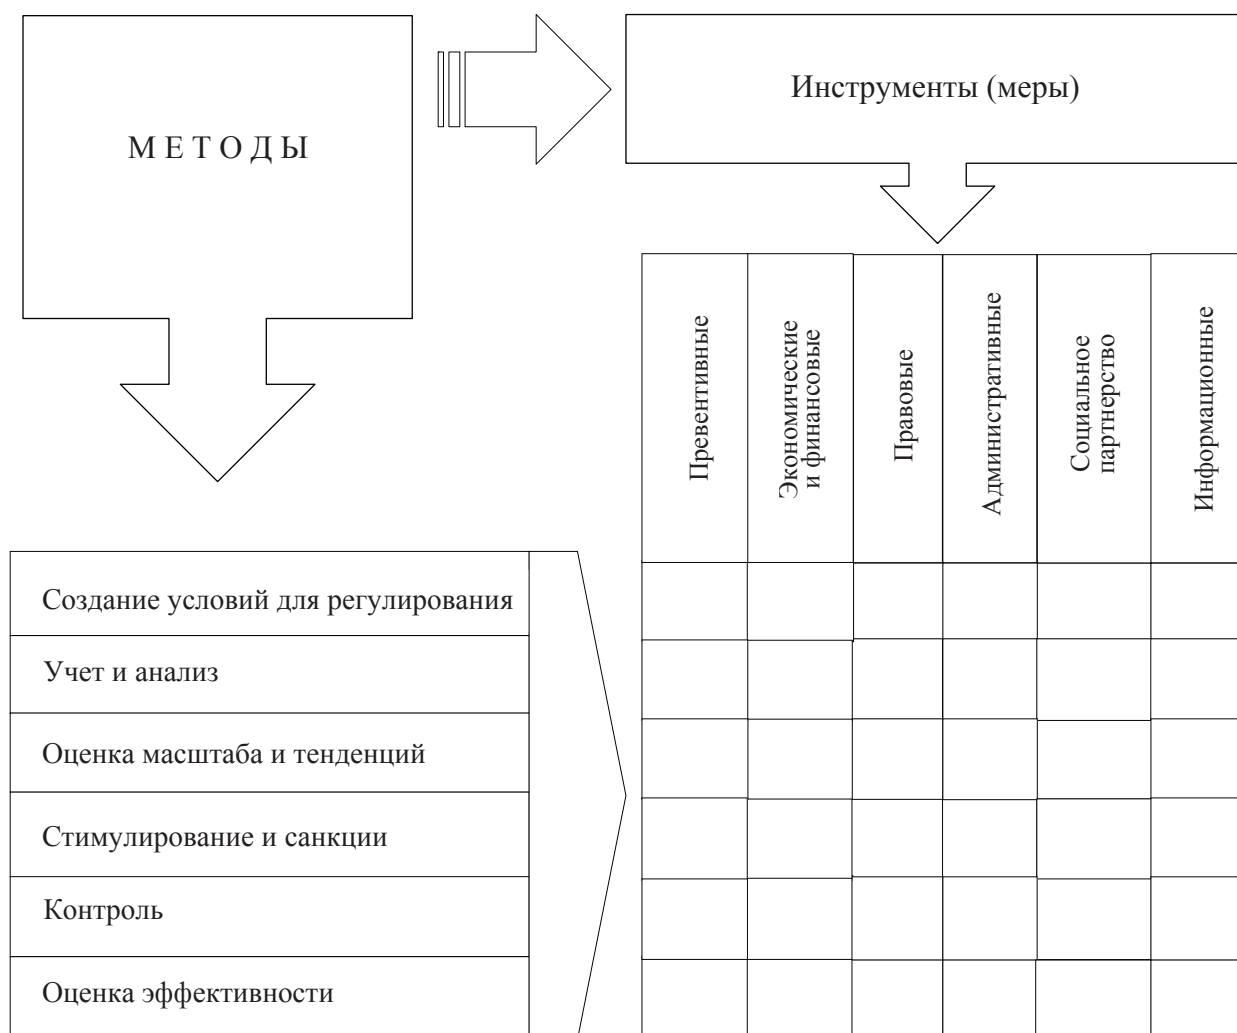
М Е Т О Д Ы

Инструменты (меры)

| Превентивные | Экономические и финансовые | Правовые | Административные | Социальное партнерство | Информационные |
|---|---|---|---|---|---|
| | | | | | |
| | | | | | |
| | | | | | |
| | | | | | |
| | | | | | |
| | | | | | |

Создание условий для регулирования

Учет и анализ

Оценка масштаба и тенденций

Стимулирование и санкции

Контроль

Оценка эффективности